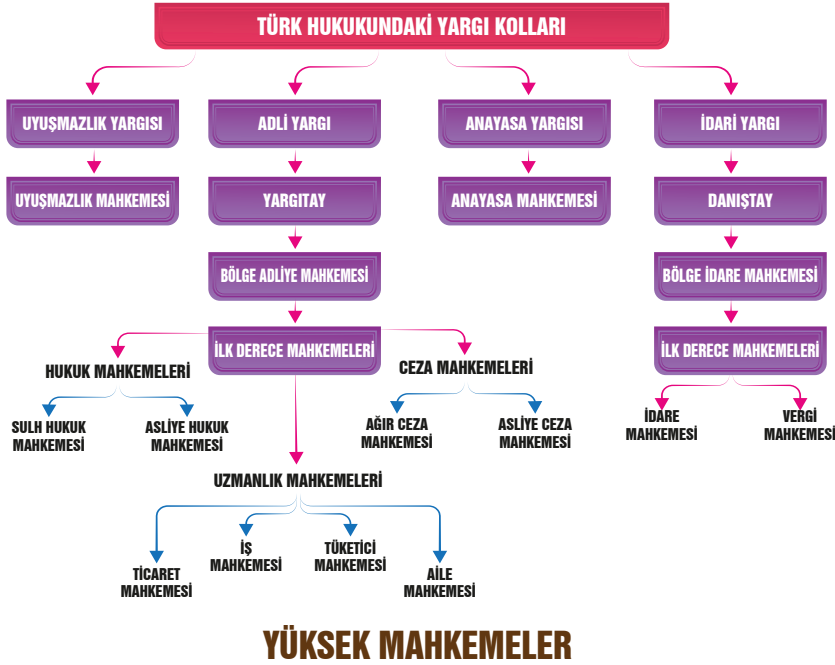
TÜRK HUKUKUNDAKİ YARGI KOLLARI

UYUŞMAZLIK YARGISI

UYUŞMAZLIK MAHKEMESİ

ADLİ YARGI

YARGITAY

BÖLGE ADLİYE MAHKEMESİ

İLK DERECE MAHKEMELERİ

HUKUK MAHKEMELERİ

SULH HUKUK MAHKEMESİ

ASLİYE HUKUK MAHKEMESİ

CEZA MAHKEMELERİ

AĞIR CEZA MAHKEMESİ

ASLİYE CEZA MAHKEMESİ

UZMANLIK MAHKEMELERİ

TİCARET MAHKEMESİ

İŞ MAHKEMESİ

TÜKETİCİ MAHKEMESİ

AİLE MAHKEMESİ

ANAYASA YARGISI

ANAYASA MAHKEMESİ

İDARİ YARGI

DANIŞTAY

BÖLGE İDARE MAHKEMESİ

İLK DERECE MAHKEMELERİ

İDARE MAHKEMESİ

VERGİ MAHKEMESİ

YÜKSEK MAHKEMELER